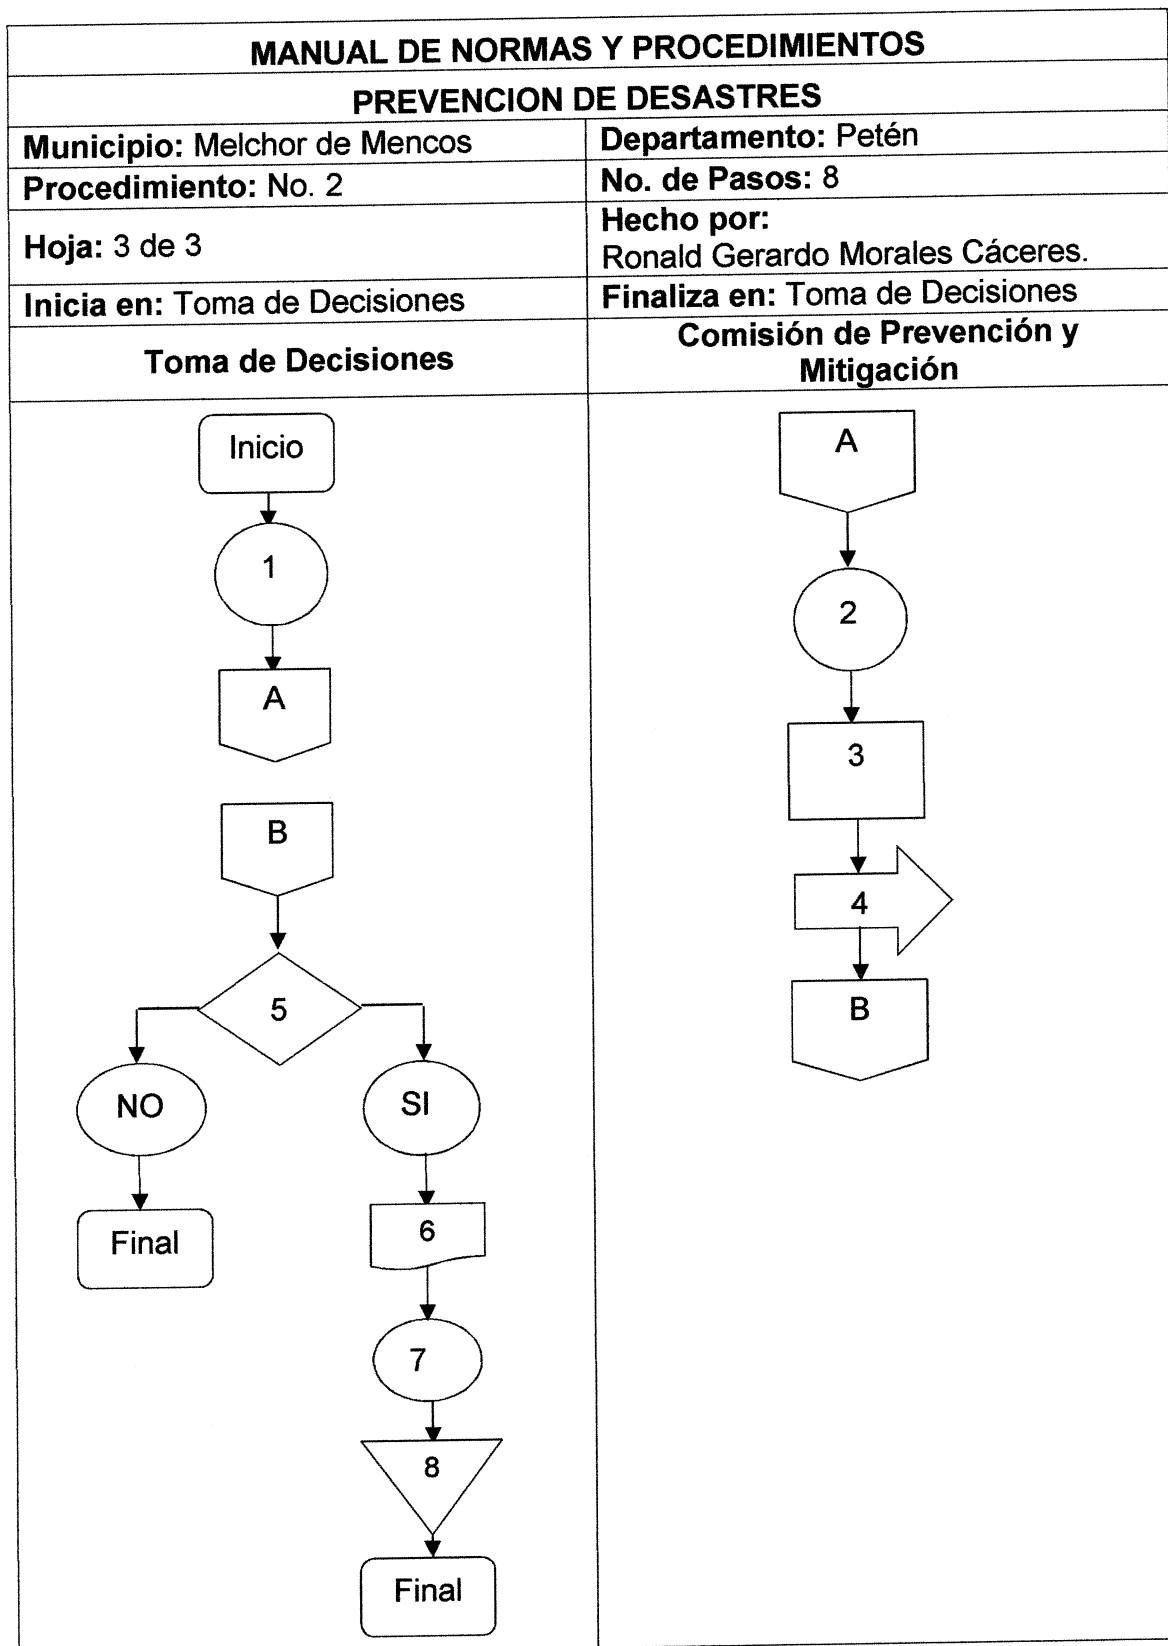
| MANUAL DE NORMAS Y PROCEDIMIENTOS | |
|---|---|
| PREVENCION DE DESASTRES | |
| **Municipio:** Melchor de Mencos | **Departamento:** Petén |
| **Procedimiento:** No. 2 | **No. de Pasos:** 8 |
| **Hoja:** 3 de 3 | **Hecho por:** Ronald Gerardo Morales Cáceres. |
| **Inicia en:** Toma de Decisiones | **Finaliza en:** Toma de Decisiones |
| **Toma de Decisiones** | **Comisión de Prevención y Mitigación** |

Inicio
1
A
B
5
NO
SI
Final
6
7
8
Final

A
2
3
4
B